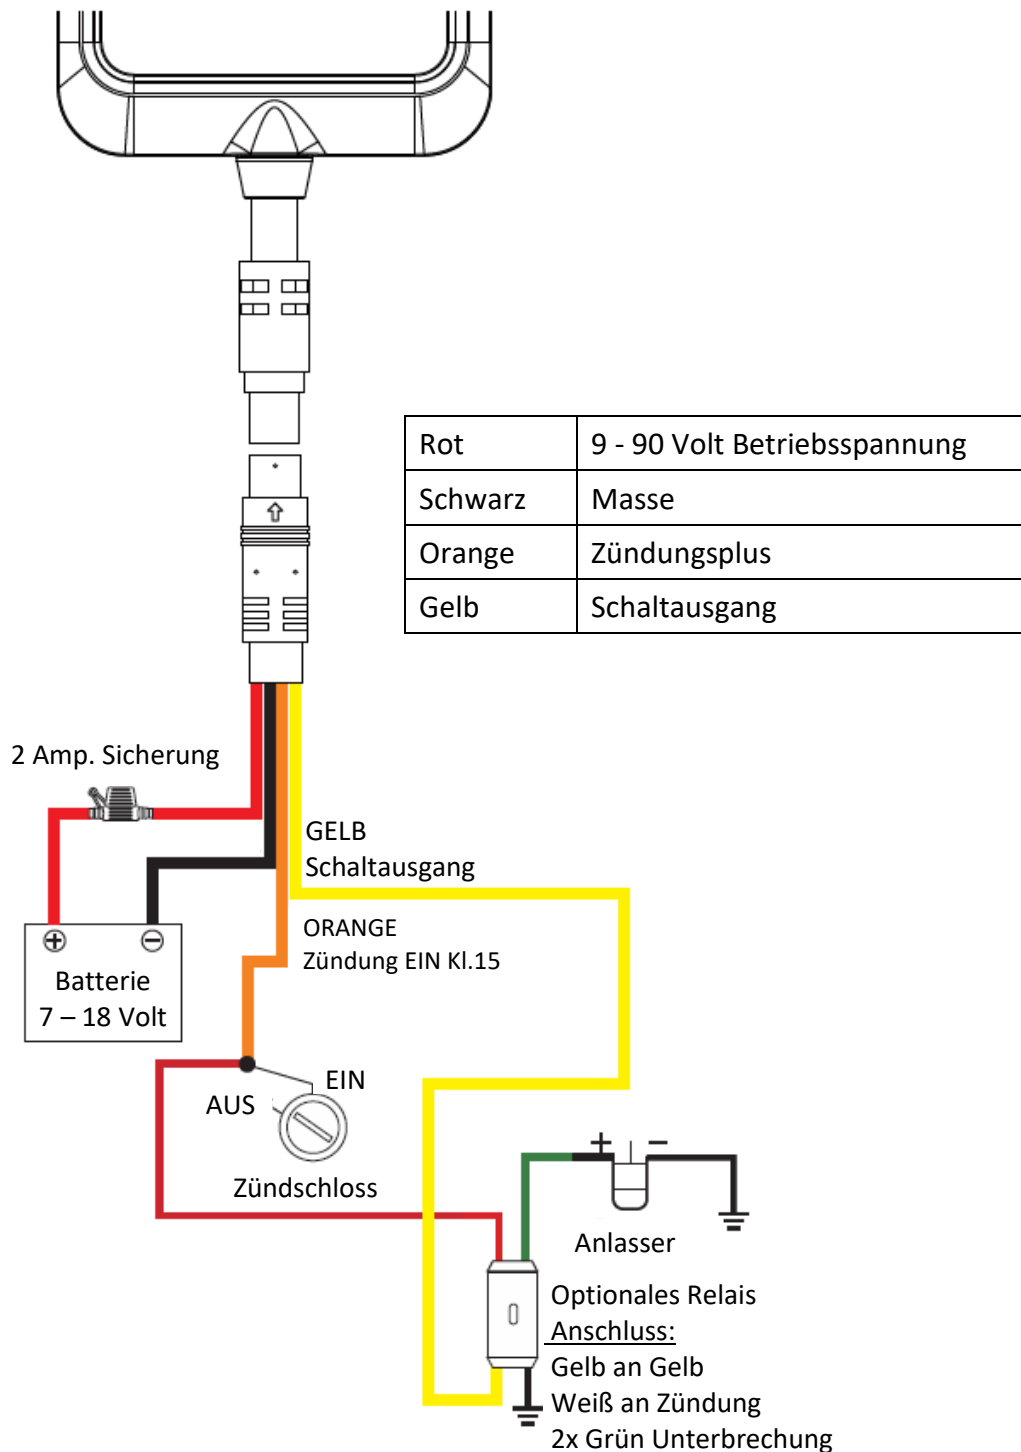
| Rot | 9 - 90 Volt Betriebsspannung |
|---|---|
| Schwarz | Masse |
| Orange | Zündungsplus |
| Gelb | Schaltausgang |

2 Amp. Sicherung

GELB
Schaltausgang

ORANGE
Zündung EIN Kl.15

Batterie
7 – 18 Volt

EIN
AUS

Zündschloss

+ –

Anlasser

Optionales Relais
Anschluss:
Gelb an Gelb
Weiß an Zündung
2x Grün Unterbrechung